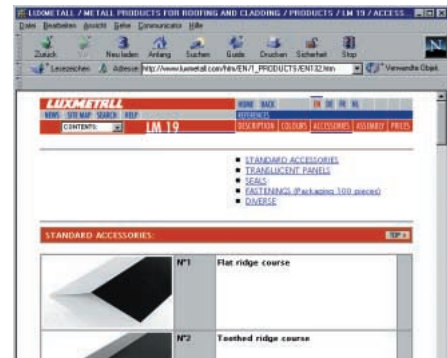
LUXMETALL / METALL PRODUCTS FOR ROOFING AND CLADDING / PRODUCTS / LM 19 / ACCESS

Datei Bearbeiten Ansicht Gehe Communicator Hilfe

Zurück Vor Neu laden Anfang Suchen Guide Drucken Sicherheit Stop

Lesezeichen Adresse http://www.luxmetall.com/htm/EN/1_PRODUCTS/EN132.htm Verwandte Objekt

LUXMETALL

NEWS SITE MAP SEARCH HELP

CONTENTS

LM 19

HOME BACK EN DE FR NL

REFERENCES

DESCRIPTION COLOURS ACCESSORIES ASSEMBLY PRICES

- STANDARD ACCESSORIES
- TRANSLUCENT PANELS
- SEALS
- FASTENINGS (Packaging: 100 pieces)
- DIVERSE

STANDARD ACCESSORIES:

TOP

| | N°1 | Flat ridge course |
|---|---|---|
| | N°2 | Toothed ridge course |